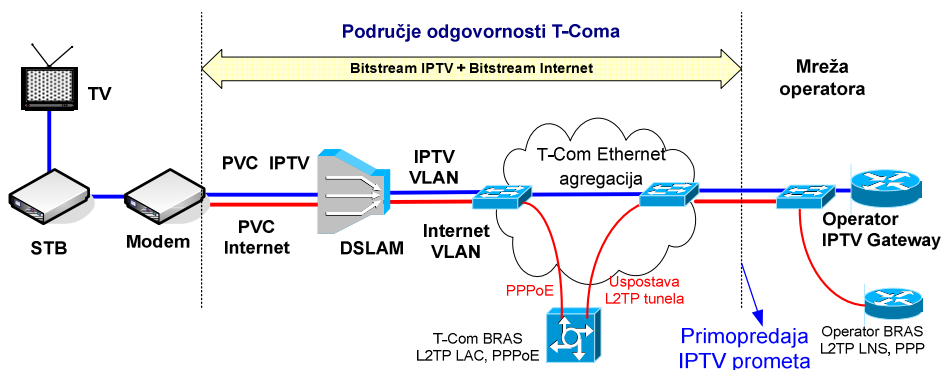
Područje odgovornosti T-Coma

Bitstream IPTV + Bitstream Internet

Mreža operatora

TV

STB

Modem

PVC IPTV

PVC Internet

DSLAM

IPTV VLAN

Internet VLAN

T-Com Ethernet agregacija

Operator IPTV Gateway

PPPoE

Uspostava L2TP tunela

T-Com BRAS L2TP LAC, PPPoE

Primopredaja IPTV prometa

Operator BRAS L2TP LNS, PPP